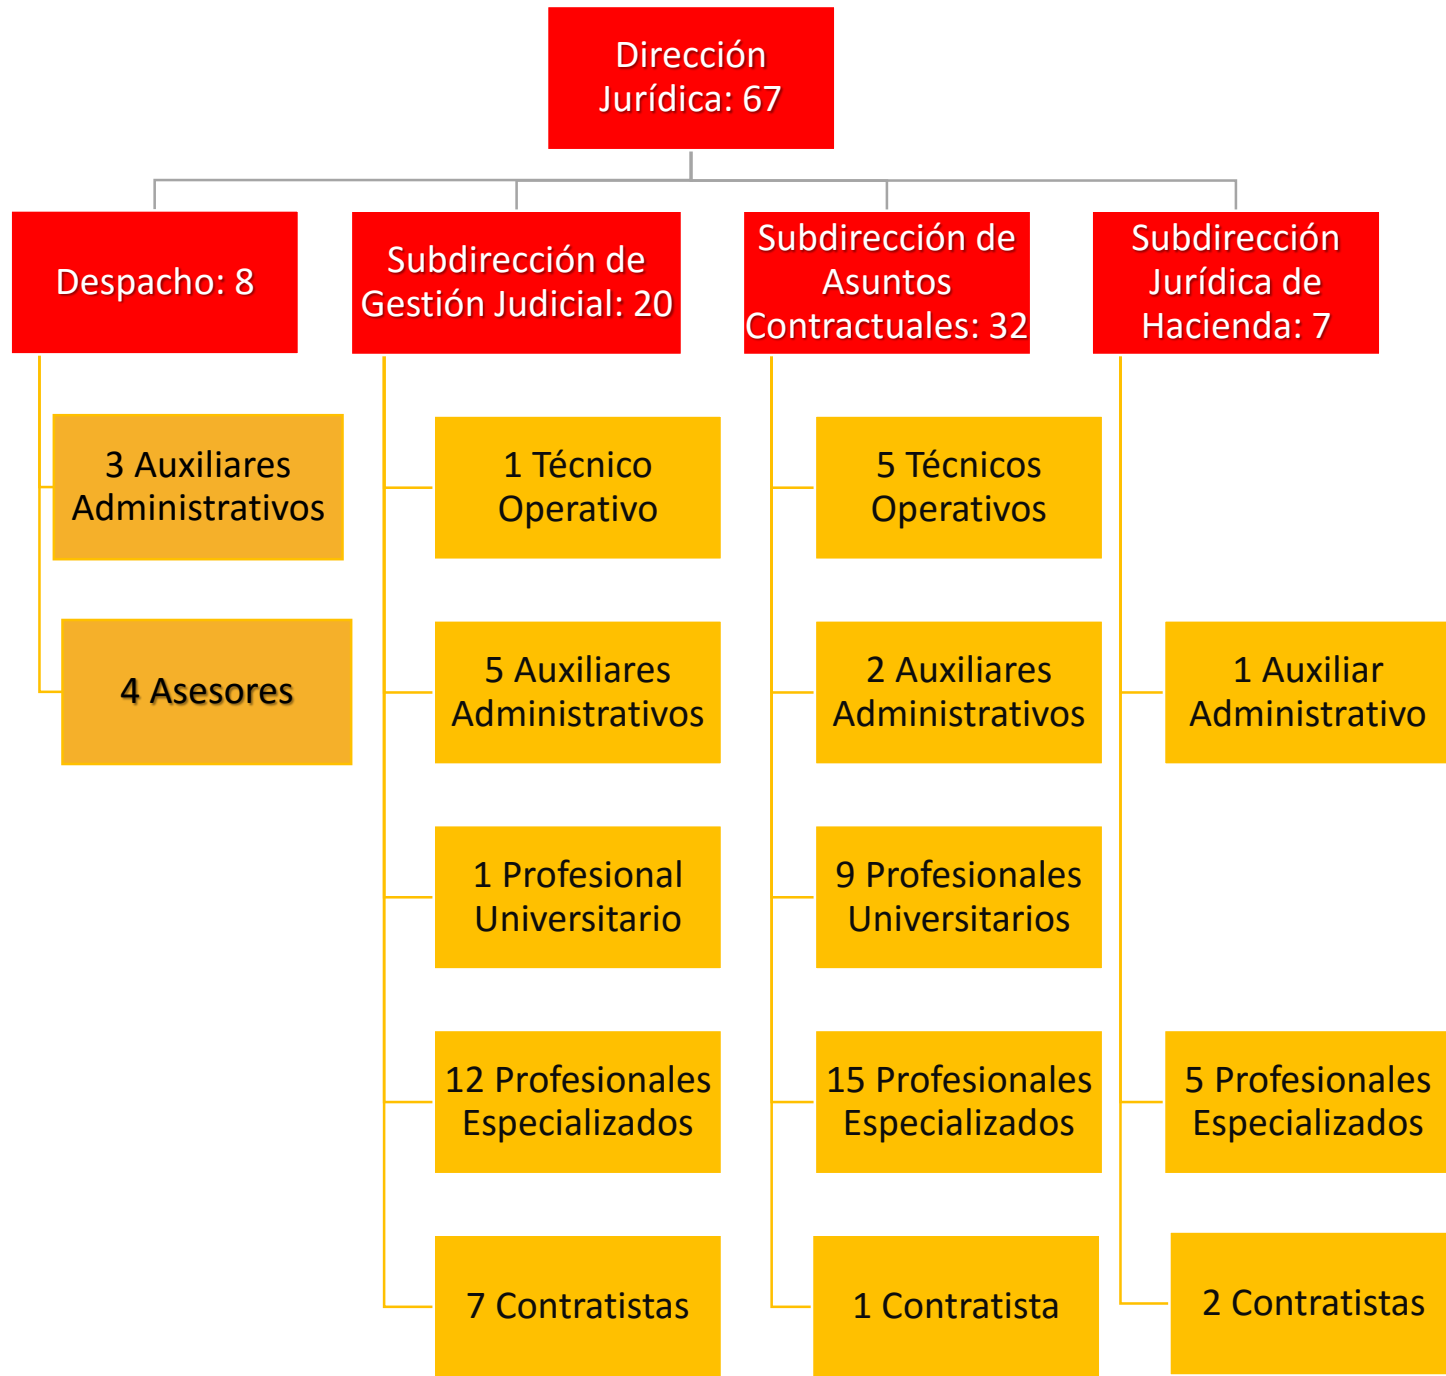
Dirección Jurídica: 67

Despacho: 8

3 Auxiliares Administrativos

4 Asesores

Subdirección de Gestión Judicial: 20

1 Técnico Operativo

5 Auxiliares Administrativos

1 Profesional Universitario

12 Profesionales Especializados

7 Contratistas

Subdirección de Asuntos Contractuales: 32

5 Técnicos Operativos

2 Auxiliares Administrativos

9 Profesionales Universitarios

15 Profesionales Especializados

1 Contratista

Subdirección Jurídica de Hacienda: 7

1 Auxiliar Administrativo

5 Profesionales Especializados

2 Contratistas